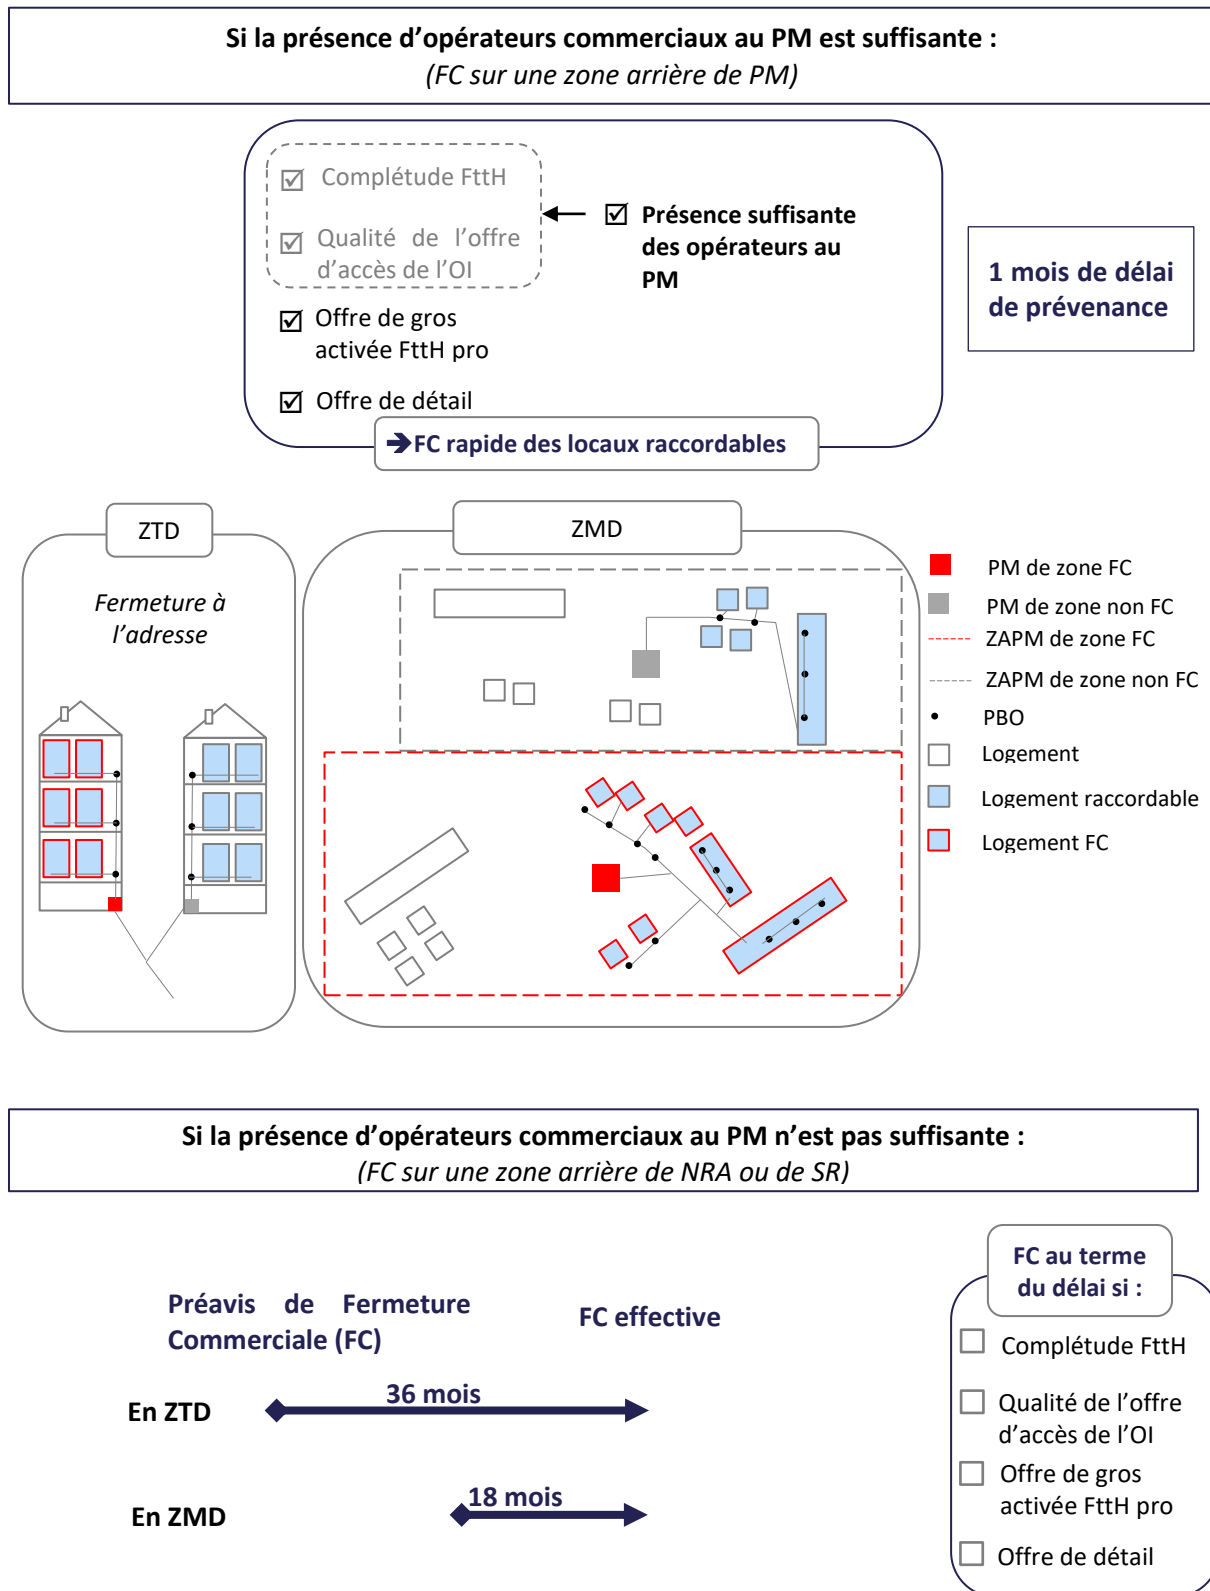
**Si la présence d'opérateurs commerciaux au PM est suffisante :**
*(FC sur une zone arrière de PM)*

☑ Complétude FttH

☑ Qualité de l'offre d'accès de l'OI

☑ **Présence suffisante des opérateurs au PM**

☑ Offre de gros activée FttH pro

☑ Offre de détail

➔FC rapide des locaux raccordables

**1 mois de délai de prévenance**

ZTD

*Fermeture à l'adresse*

ZMD

PM de zone FC

PM de zone non FC

ZAPM de zone FC

ZAPM de zone non FC

PBO

Logement

Logement raccordable

Logement FC

**Si la présence d'opérateurs commerciaux au PM n'est pas suffisante :**
*(FC sur une zone arrière de NRA ou de SR)*

**Préavis de Fermeture Commerciale (FC)**

**FC effective**

**En ZTD**

**36 mois**

**En ZMD**

**18 mois**

**FC au terme du délai si :**

☐ Complétude FttH

☐ Qualité de l'offre d'accès de l'OI

☐ Offre de gros activée FttH pro

☐ Offre de détail